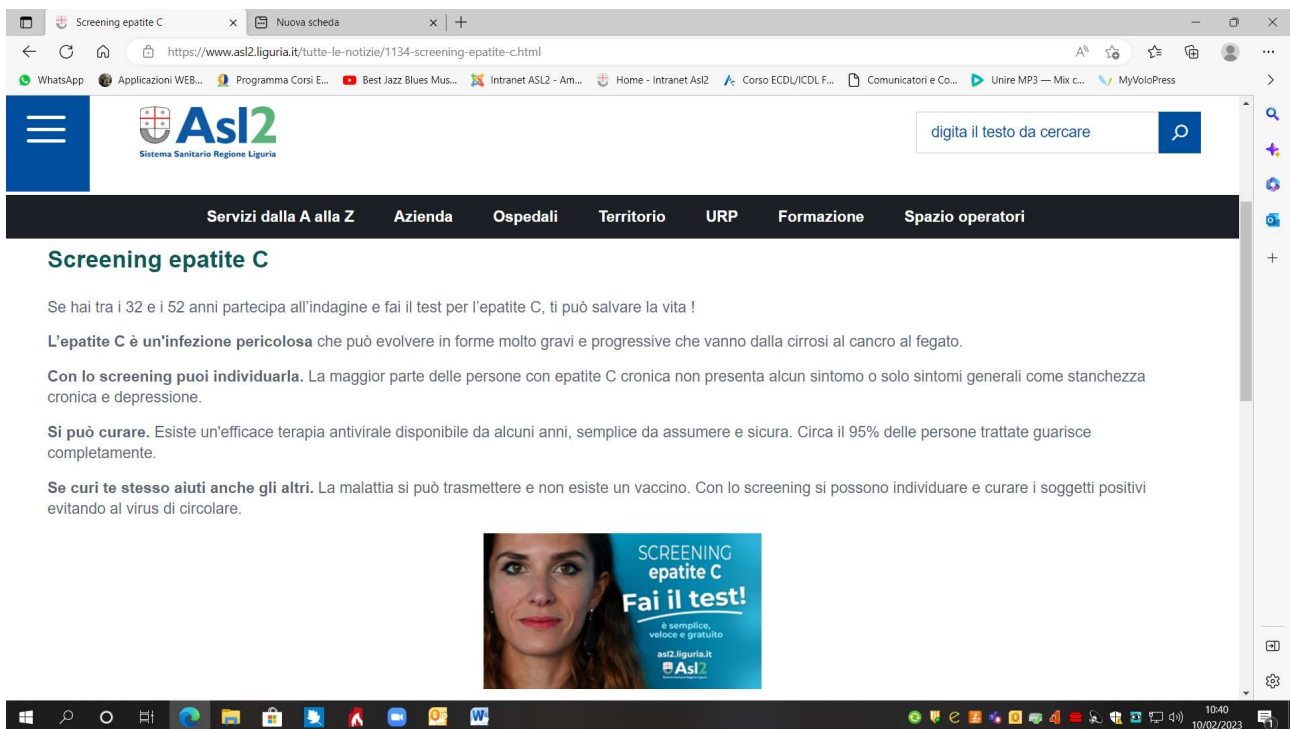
Screening epatite C × Nuova scheda × +

https://www.asl2.liguria.it/tutte-le-notizie/1134-screening-epatite-c.html

WhatsApp Applicazioni WEB... Programma Corsi E... Best Jazz Blues Mus... Intranet ASL2 - Am... Home - Intranet Asl2 Corso ECDL/ICDL F... Comunicatori e Co... Unire MP3 — Mix c... MyVoloPress

Asl2
Sistema Sanitario Regione Liguria

digita il testo da cercare

Servizi dalla A alla Z Azienda Ospedali Territorio URP Formazione Spazio operatori

Screening epatite C

Se hai tra i 32 e i 52 anni partecipa all'indagine e fai il test per l'epatite C, ti può salvare la vita !

L'epatite C è un'infezione pericolosa che può evolvere in forme molto gravi e progressive che vanno dalla cirrosi al cancro al fegato.

Con lo screening puoi individuarla. La maggior parte delle persone con epatite C cronica non presenta alcun sintomo o solo sintomi generali come stanchezza cronica e depressione.

Si può curare. Esiste un'efficace terapia antivirale disponibile da alcuni anni, semplice da assumere e sicura. Circa il 95% delle persone trattate guarisce completamente.

Se curi te stesso aiuti anche gli altri. La malattia si può trasmettere e non esiste un vaccino. Con lo screening si possono individuare e curare i soggetti positivi evitando al virus di circolare.

SCREENING
epatite C
Fai il test!
è semplice, veloce e gratuito
asl2.liguria.it
Asl2

10:40
10/02/2023